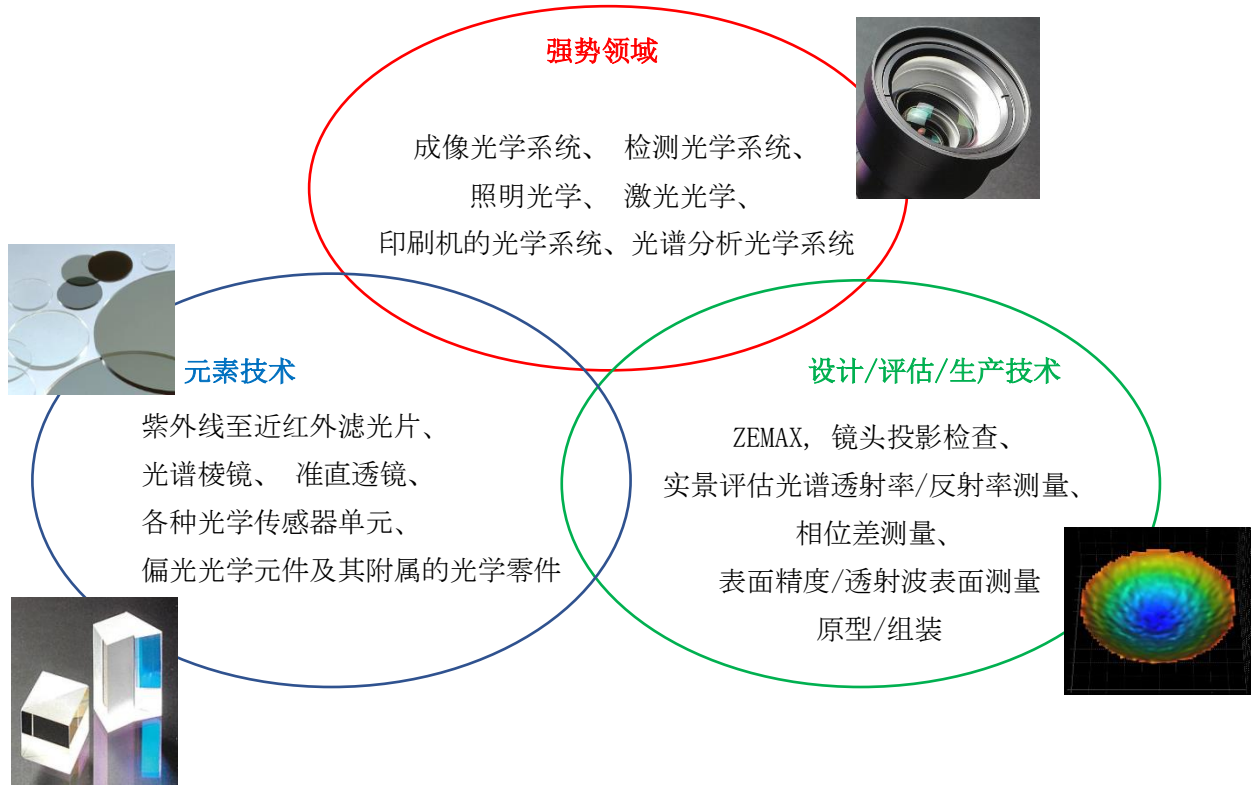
强势领域

成像光学系统、 检测光学系统、
照明光学、 激光光学、
印刷机的光学系统、光谱分析光学系统

元素技术

紫外线至近红外滤光片、
光谱棱镜、 准直透镜、
各种光学传感器单元、
偏光光学元件及其附属的光学零件

设计/评估/生产技术

ZEMAX, 镜头投影检查、
实景评估光谱透射率/反射率测量、
相位差测量、
表面精度/透射波表面测量
原型/组装